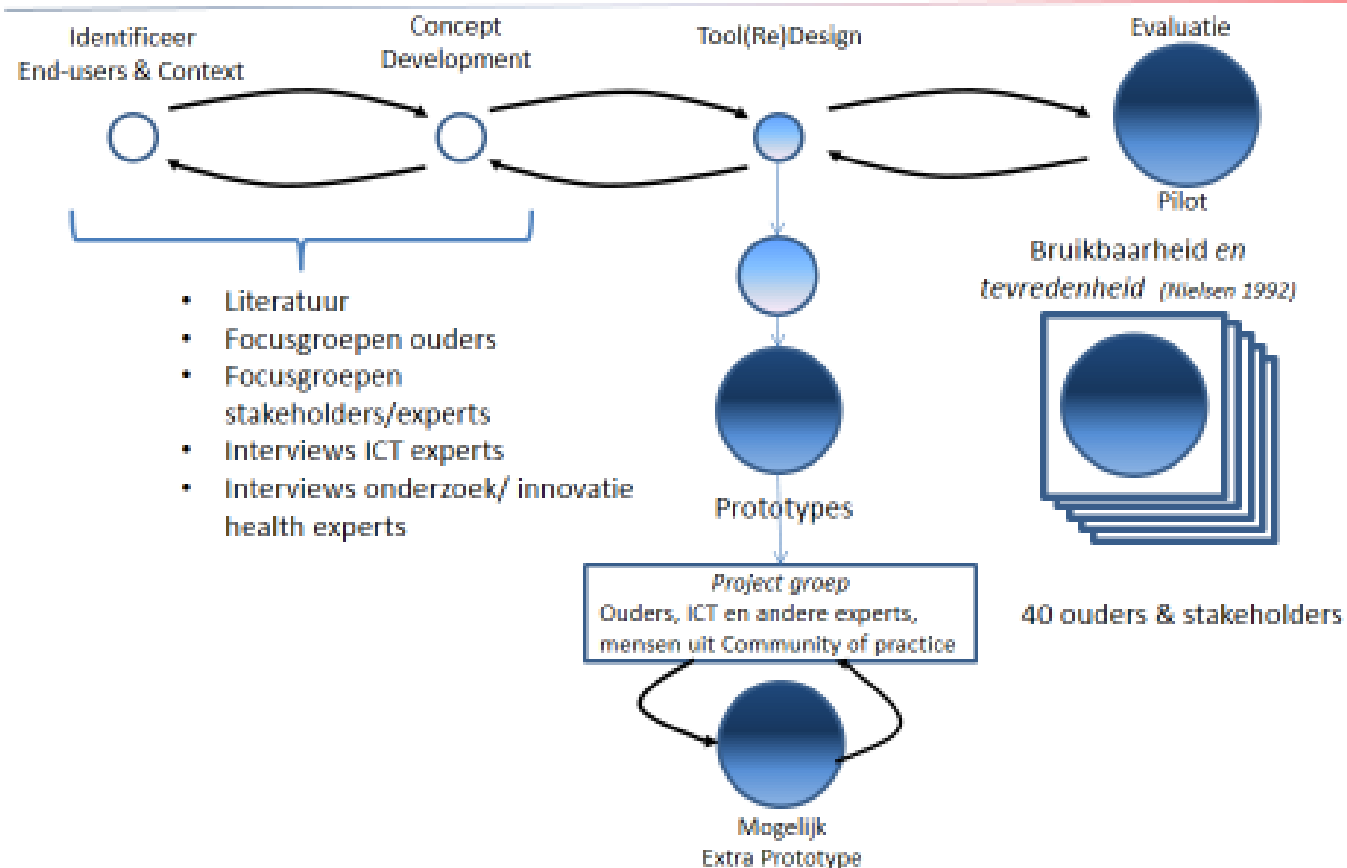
Identificeer End-users & Context

Concept Development

Tool(Re)Design

Evaluatie

Pilot

- Literatuur
- Focusgroepen ouders
- Focusgroepen stakeholders/experts
- Interviews ICT experts
- Interviews onderzoek/ innovatie health experts

Bruikbaarheid *en tevredenheid* *(Nielsen 1992)*

Prototypes

40 ouders & stakeholders

*Project groep*
Ouders, ICT en andere experts, mensen uit Community of practice

Mogelijk
Extra Prototype